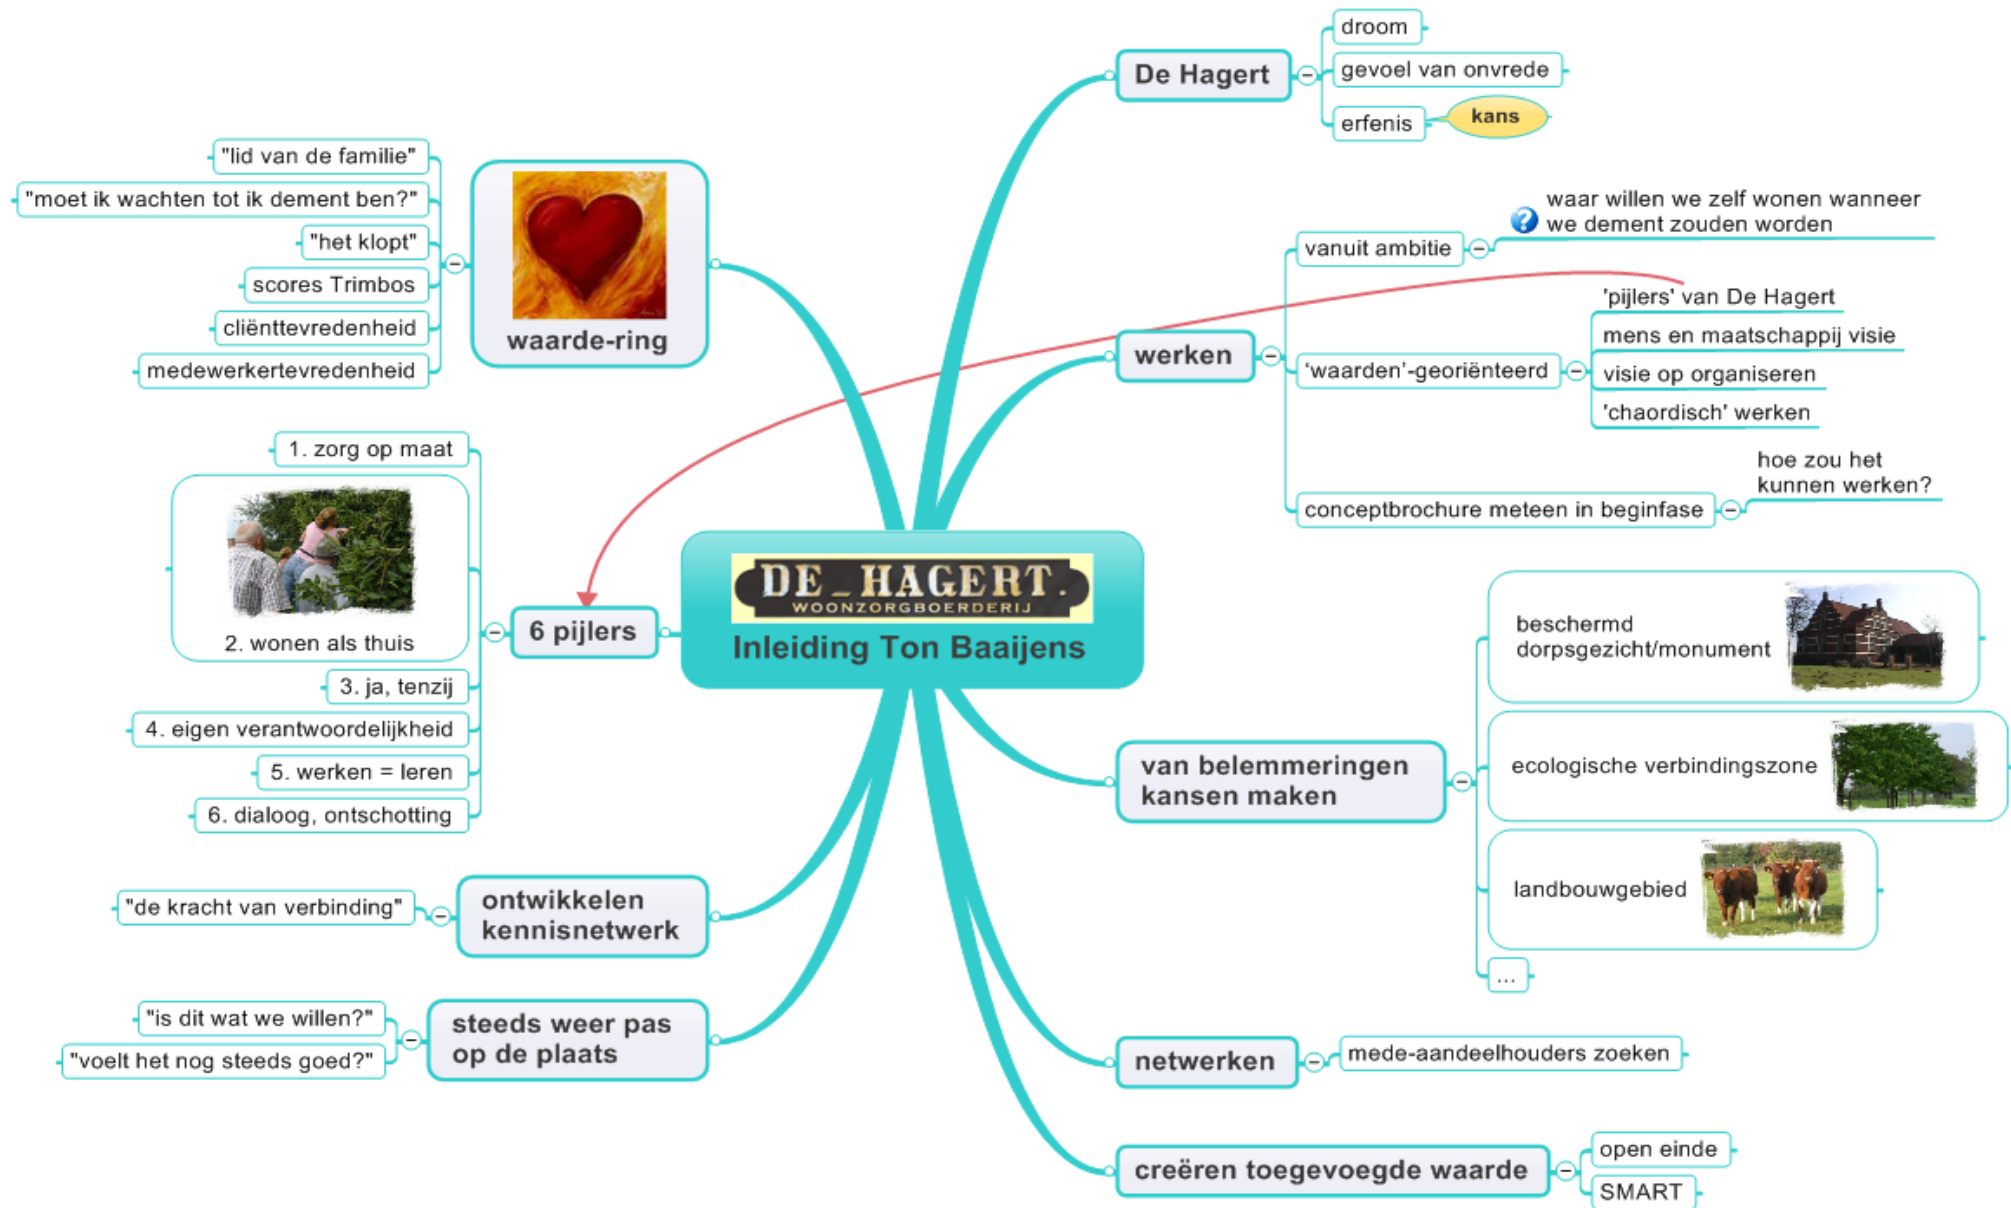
DE HAGERT
WOONZORGBOERDERIJ
Inleiding Ton Baaijens

De Hagert
droom
gevoel van onvrede
erfenis
kans

werken
vanuit ambitie
waar willen we zelf wonen wanneer we dement zouden worden
'waarden'-georiënteerd
'pijlers' van De Hagert
mens en maatschappij visie
visie op organiseren
'chaordisch' werken
conceptbrochure meteen in beginfase
hoe zou het kunnen werken?

van belemmeringen kansen maken
beschermd dorpsgezicht/monument
ecologische verbindingszone
landbouwgebied
...

netwerken
mede-aandeelhouders zoeken

creëren toegevoegde waarde
open einde
SMART

waarde-ring
"lid van de familie"
"moet ik wachten tot ik dement ben?"
"het klopt"
scores Trimbos
cliënttevredenheid
medewerkertevredenheid

6 pijlers
1. zorg op maat
2. wonen als thuis
3. ja, tenzij
4. eigen verantwoordelijkheid
5. werken = leren
6. dialoog, ontschotting

ontwikkelen kennisnetwerk
"de kracht van verbinding"

steeds weer pas op de plaats
"is dit wat we willen?"
"voelt het nog steeds goed?"